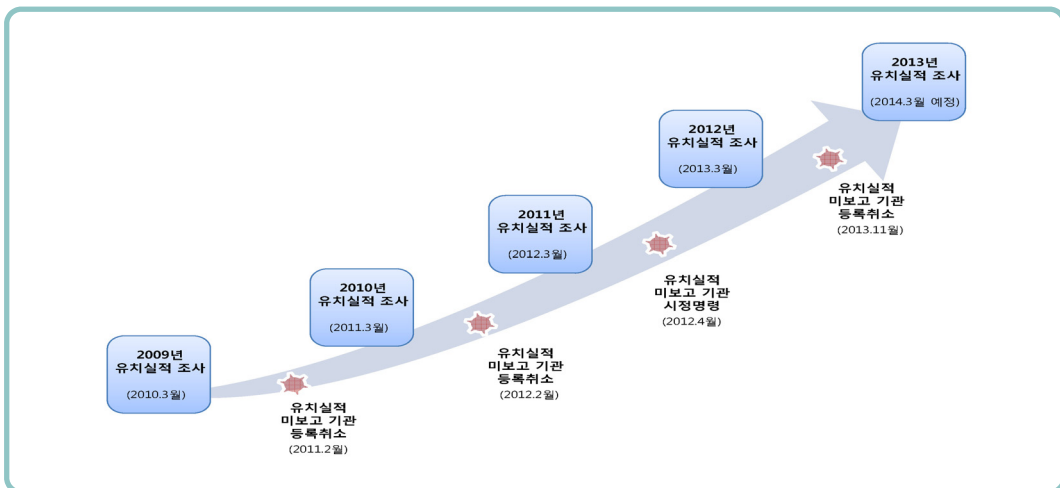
2009년
유치실적 조사
(2010.3월)

유치실적
미보고 기관
등록취소
(2011.2월)

2010년
유치실적 조사
(2011.3월)

유치실적
미보고 기관
등록취소
(2012.2월)

2011년
유치실적 조사
(2012.3월)

유치실적
미보고 기관
시정명령
(2012.4월)

2012년
유치실적 조사
(2013.3월)

유치실적
미보고 기관
등록취소
(2013.11월)

2013년
유치실적 조사
(2014.3월 예정)